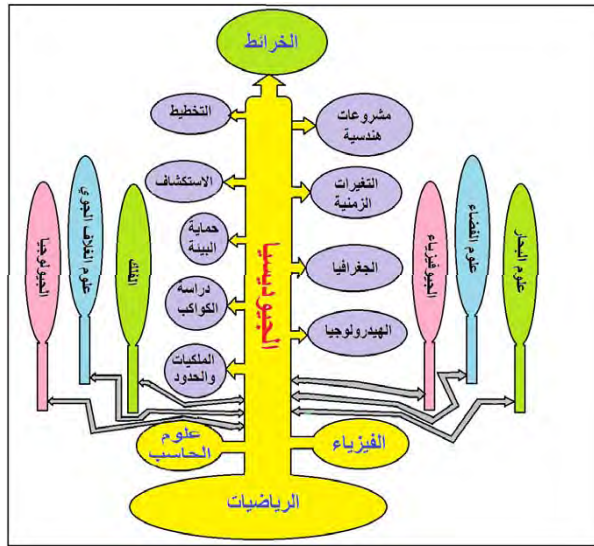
الخرائط

التخطيط

مشروعات هندسية

الاستكشاف

التغيرات الزمنية

حماية البيئة

الجغرافيا

دراسة الكواكب

الهيدرولوجيا

الملكيات والحدود

الجيوديسيا

الجيومورفيا

علوم الغلاف الجوي

الفلك

الجيوفيزياء

علوم الفضاء

علوم البحار

علوم الحاسب

الفيزياء

الرياضيات